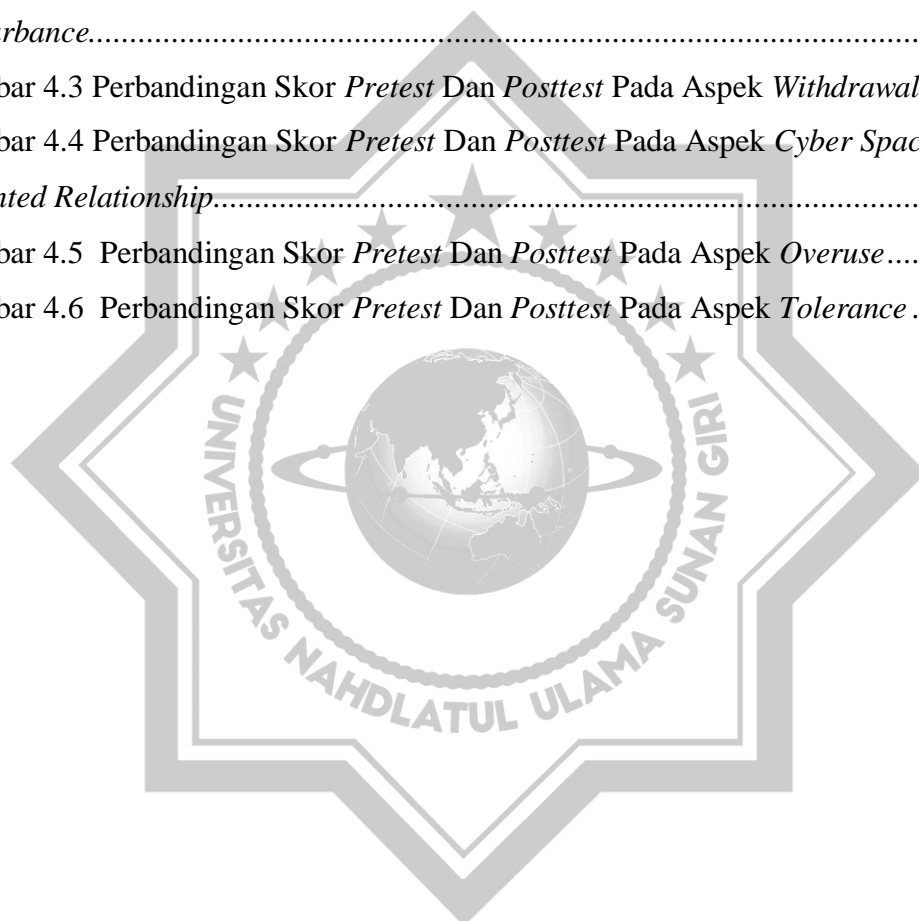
rbance.......................................................................................................

bar 4.3 Perbandingan Skor Pretest Dan Posttest Pada Aspek Withdrawal

bar 4.4 Perbandingan Skor Pretest Dan Posttest Pada Aspek Cyber Spac

ted Relationship..........................................................................................

bar 4.5 Perbandingan Skor Pretest Dan Posttest Pada Aspek Overuse....

bar 4.6 Perbandingan Skor Pretest Dan Posttest Pada Aspek Tolerance .

UNIVERSITAS NAHDLATUL ULAMA SUNAN GIRI